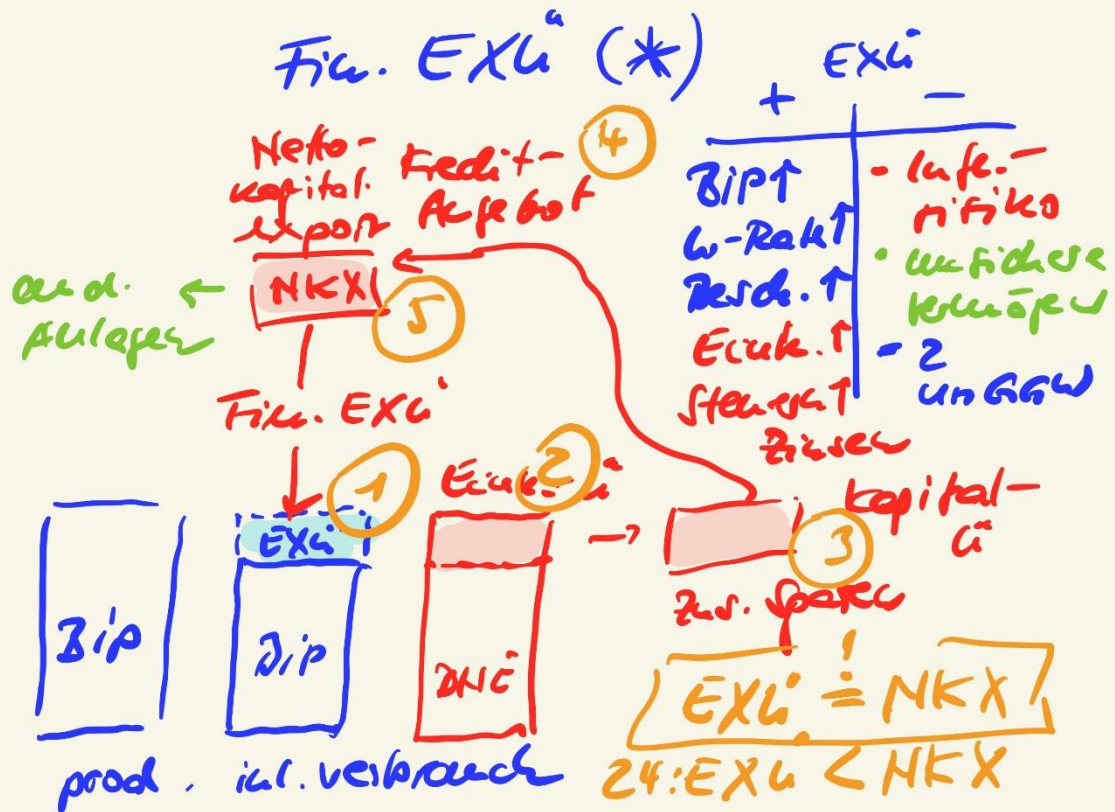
Fin. EXü (*)

EXü
+ | −
BIP↑ | - Infe-rifiko
W-Rat↑ | • unsichere Vermögen
Besch.↑ | - 2 unGGW
Eink.↑ |
Steuern↑ |

Netto-kapital-export

Kredit-Angebot ④

ausl. Anlagen ←

NKX ⑤

Fin. EXü

Zinsen

① EXü

② Eink.ü

③ Kapital-ü

Bip

Bip

DNE

zus. Sparen

$EXü \overset{!}{=} NKX$

24: EXü < NKX

prod.   inl. verbrauch